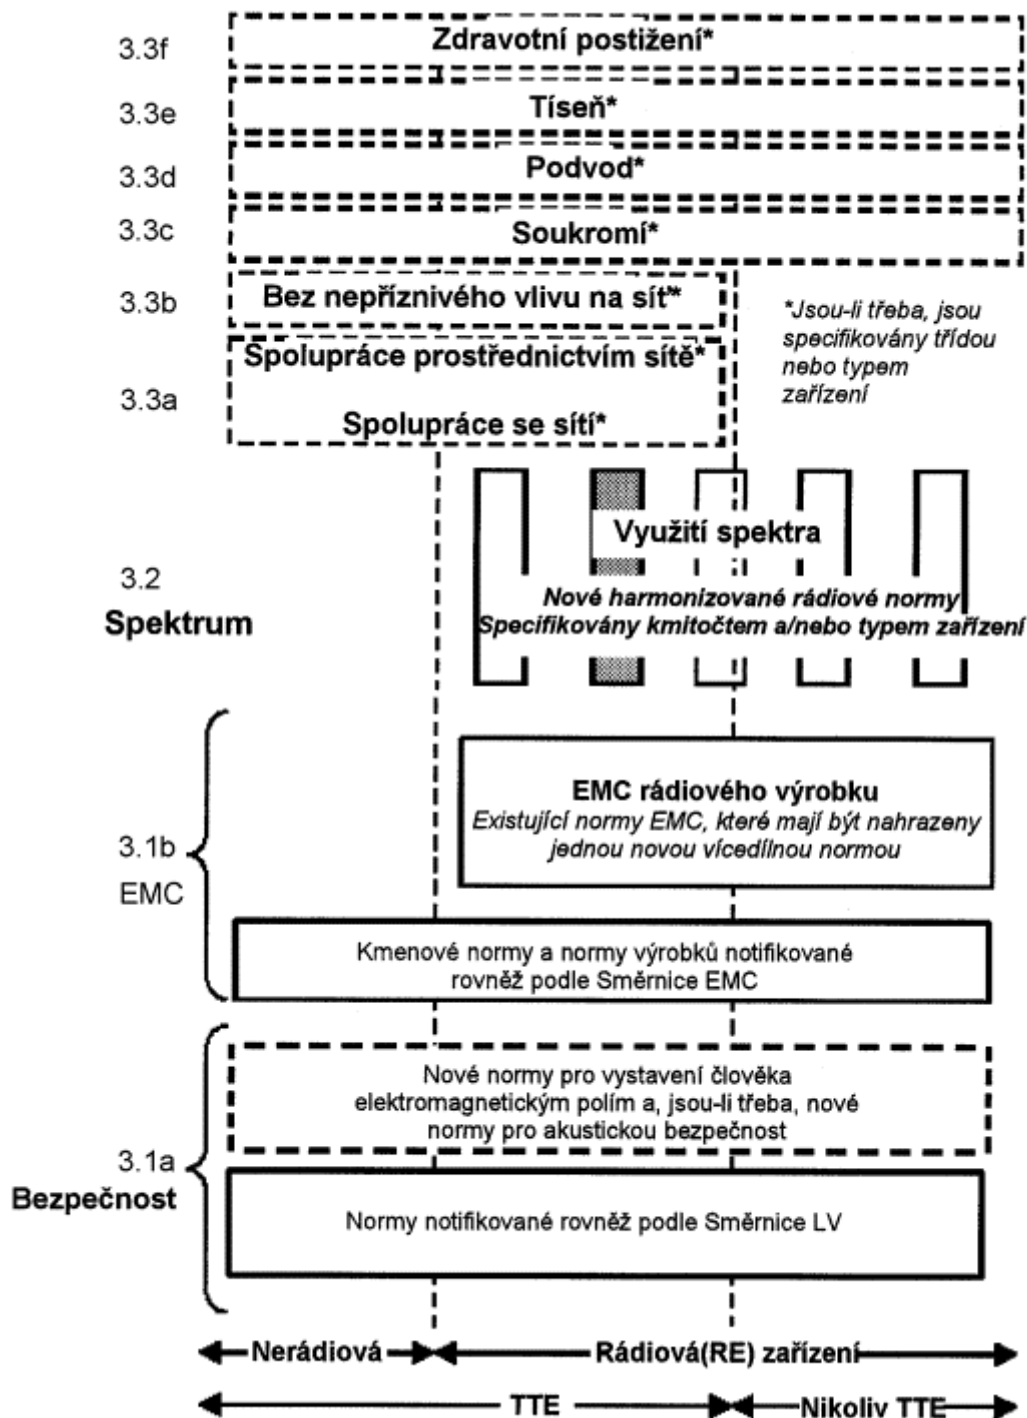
3.3f Zdravotní postižení*

3.3e Tíseň*

3.3d Podvod*

3.3c Soukromí*

3.3b Bez nepříznivého vlivu na síť*

*Jsou-li třeba, jsou specifikovány třídou nebo typem zařízení

3.3a Spolupráce prostřednictvím sítě*

Spolupráce se sítí*

Využití spektra

3.2 Spektrum

Nové harmonizované rádiové normy Specifikovány kmitočtem a/nebo typem zařízení

EMC rádiového výrobku
Existující normy EMC, které mají být nahrazeny jednou novou vícedílnou normou

3.1b EMC

Kmenové normy a normy výrobků notifikované rovněž podle Směrnice EMC

Nové normy pro vystavení člověka elektromagnetickým polím a, jsou-li třeba, nové normy pro akustickou bezpečnost

3.1a Bezpečnost

Normy notifikované rovněž podle Směrnice LV

Nerádiová

Rádiová(RE) zařízení

TTE

Nikoliv TTE